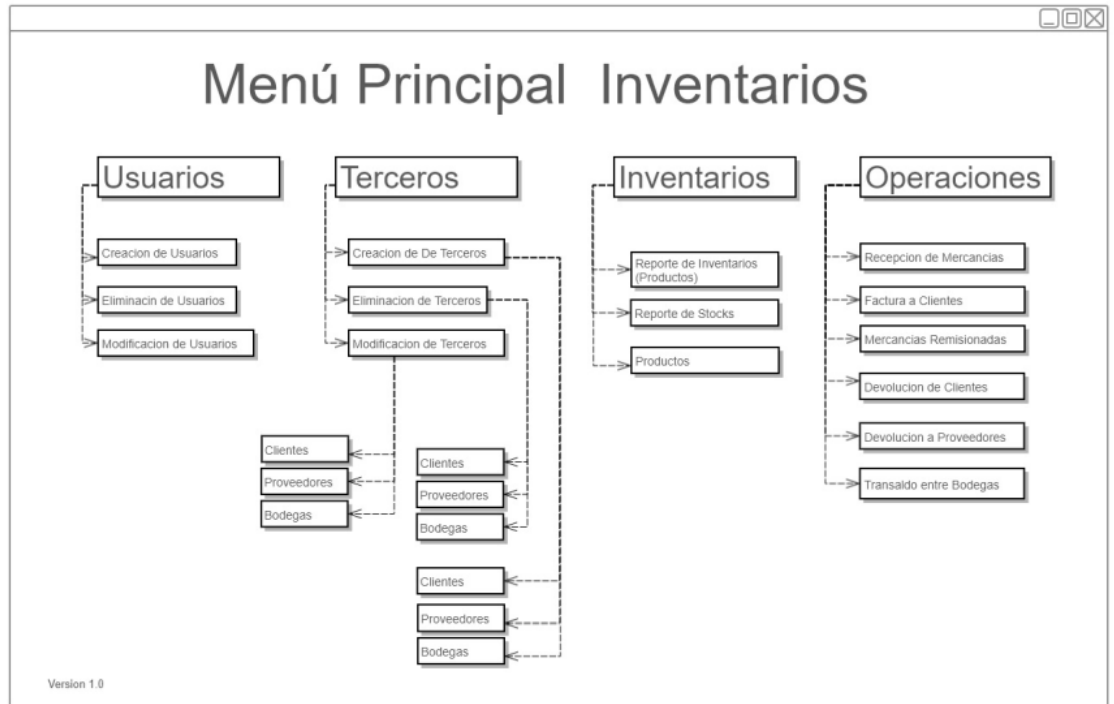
Menú Principal Inventarios

Usuarios

Creacion de Usuarios

Eliminacin de Usuarios

Modificacion de Usuarios

Terceros

Creacion de De Terceros

Eliminacion de Terceros

Modificacion de Terceros

Clientes

Proveedores

Bodegas

Clientes

Proveedores

Bodegas

Clientes

Proveedores

Bodegas

Inventarios

Reporte de Inventarios (Productos)

Reporte de Stocks

Productos

Operaciones

Recepcion de Mercancias

Factura a Clientes

Mercancias Remisionadas

Devolucion de Clientes

Devolucion a Proveedores

Transaldo entre Bodegas

Version 1.0